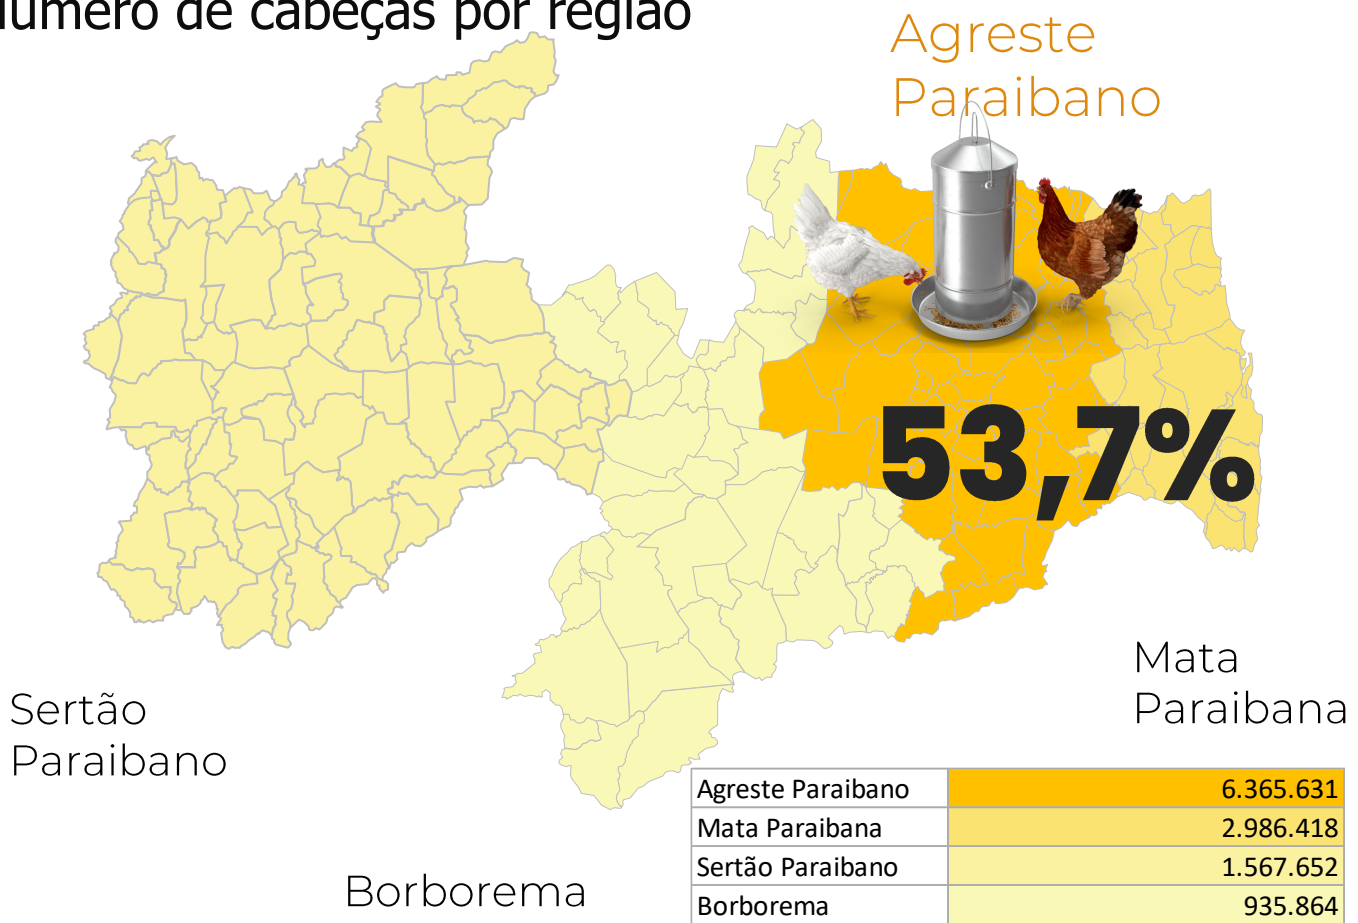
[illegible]úmero de cabeças por região

Agreste Paraibano

53,7%

Mata Paraibana

Sertão Paraibano

Borborema

| Agreste Paraibano | 6.365.631 |
|---|---|
| Mata Paraibana | 2.986.418 |
| Sertão Paraibano | 1.567.652 |
| Borborema | 935.864 |